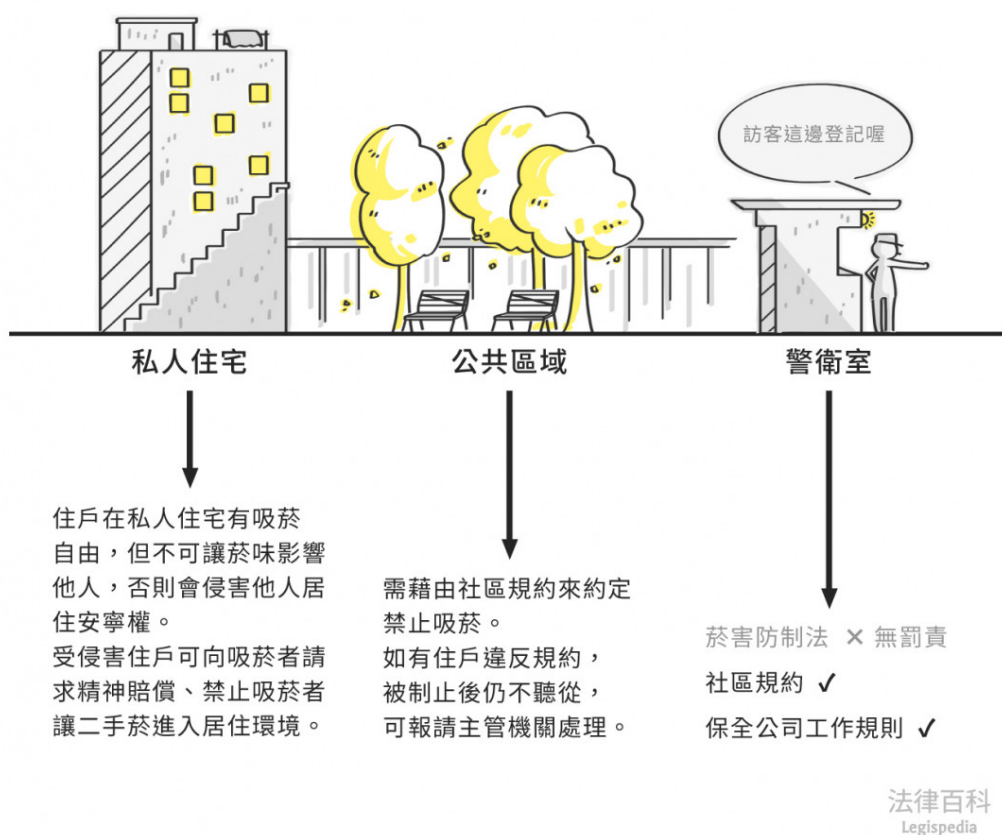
訪客這邊登記喔

私人住宅

住戶在私人住宅有吸菸自由，但不可讓菸味影響他人，否則會侵害他人居住安寧權。
受侵害住戶可向吸菸者請求精神賠償、禁止吸菸者讓二手菸進入居住環境。

公共區域

需藉由社區規約來約定禁止吸菸。
如有住戶違反規約，被制止後仍不聽從，可報請主管機關處理。

警衛室

菸害防制法 ✕ 無罰責
社區規約 ✓
保全公司工作規則 ✓

法律百科
Legispedia